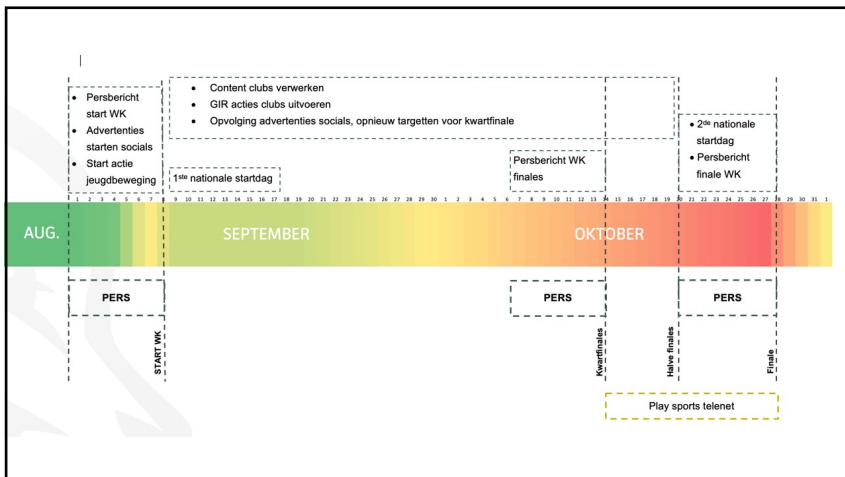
• Persbericht start WK
• Advertenties starten socials
• Start actie jeugdbeweging

• Content clubs verwerken
• GIR acties clubs uitvoeren
• Opvolging advertenties socials, opnieuw targetten voor kwartfinale

$1^{ste}$ nationale startdag

Persbericht WK finales

• $2^{de}$ nationale startdag
• Persbericht finale WK

1 2 3 4 5 6 7 8 9 10 11 12 13 14 15 16 17 18 19 20 21 22 23 24 25 26 27 28 29 30 1 2 3 4 5 6 7 8 9 10 11 12 13 14 15 16 17 18 19 20 21 22 23 24 25 26 27 28 29 30 31 1

AUG.

SEPTEMBER

OKTOBER

PERS

PERS

PERS

START WK

Kwartfinales

Halve finales

Finale

Play sports telenet